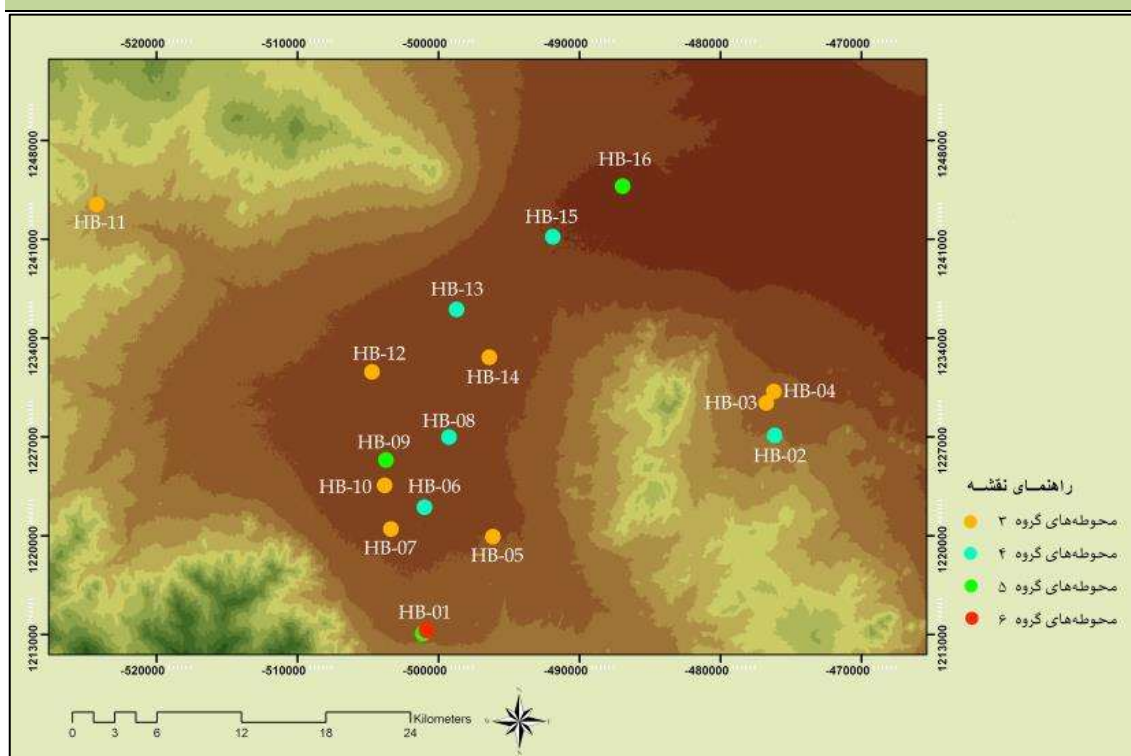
-520000 -510000 -500000 -490000 -480000 -470000

1248000
1241000
1234000
1227000
1220000
1213000

HB-16
HB-11
HB-15
HB-13
HB-12
HB-14
HB-04
HB-03
HB-08
HB-02
HB-09
HB-10
HB-06
HB-07
HB-05
HB-01

راهنمای نقشه
محوطه‌های گروه ۳
محوطه‌های گروه ۴
محوطه‌های گروه ۵
محوطه‌های گروه ۶

-520000 -510000 -500000 -490000 -480000 -470000

1248000
1241000
1234000
1227000
1220000
1213000

0 3 6 12 18 24 Kilometers